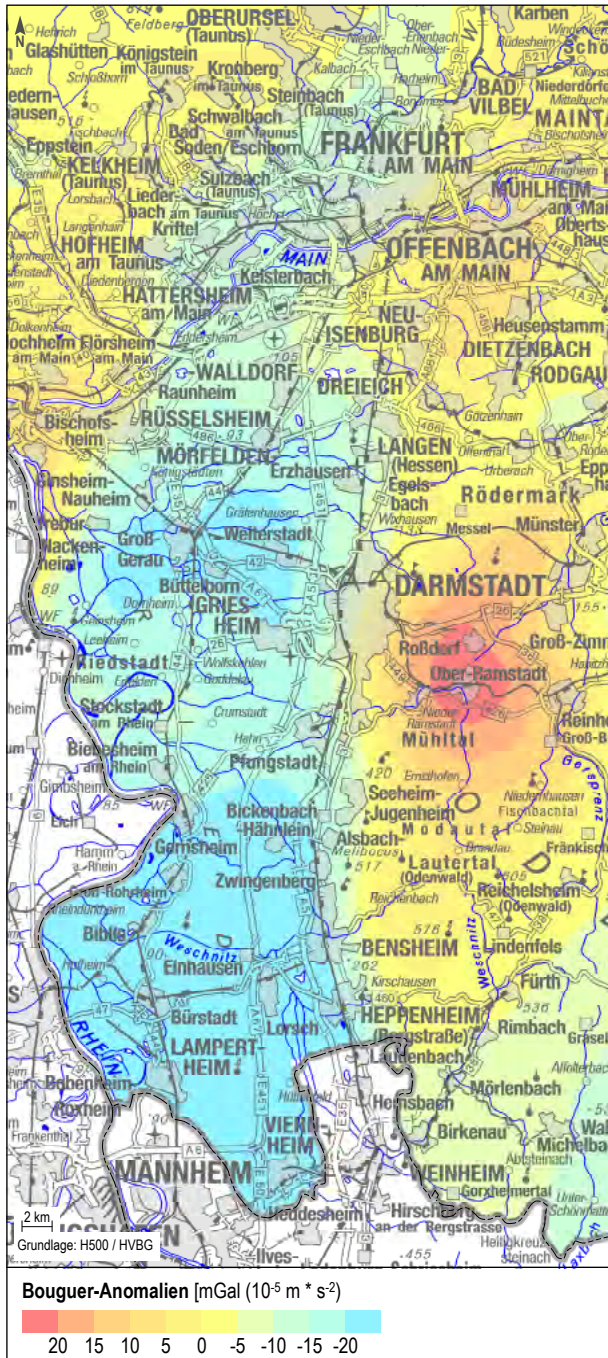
N
OBERURSEL (Taunus)
Karben
Glashütten Königstein im Taunus
Kronberg im Taunus
Steinbach (Taunus)
BAD VILBEL
Schwalbach am Taunus
Bad Soden/Eschborn
FRANKFURT AM MAIN
MAINTAL
Eppstein
KELKHEIM (Taunus)
Sulzbach (Taunus)
MÜHLHEIM am Main
Liederbach am Taunus
Kriftel
HOFHEIM am Taunus
OFFENBACH AM MAIN
MAIN
Kelsterbach
HATTERSHEIM am Main
NEU-ISENBURG
Heusenstamm
Hochheim am Main
Flörsheim am Main
WALLDORF
DIETZENBACH
RODGAU
Raunheim
DREIEICH
RÜSSELSHEIM
Bischofsheim
LANGEN (Hessen)
MÖRFELDEN
Erzhausen
Egelsbach
Rödermark
Ginsheim-Nauheim
Trebur
Nackenheim
Groß-Gerau
Weiterstadt
Messel
Münster
DARMSTADT
Büttelborn
GRIESHEIM
Roßdorf
Groß-Zimmern
Ober-Ramstadt
Riedstadt
Stockstadt am Rhein
Mühltal
Biebesheim am Rhein
Pfungstadt
Gimbsheim
Eich
Bickenbach
Hähnlein
Seeheim-Jugenheim
Modautal
Alsbach
Gernsheim
Zwingenberg
Lautertal (Odenwald)
Reichelsheim (Odenwald)
Biblis
Weschnitz
Einhausen
BENSHEIM
Lindenfels
Fürth
Bürstadt
HEPPENHEIM (Bergstraße)
Rimbach
Lorsch
LAMPERTHEIM
RHEIN
Laudenbach
Mörlenbach
Bobenheim
Roxheim
Hemsbach
Birkenau
VIERNHEIM
MANNHEIM
WEINHEIM
Michelbach
Gorxheimertal
Heddesheim
Hirschberg an der Bergstrasse
2 km
Grundlage: H500 / HVBG
Ilves-

Bouguer-Anomalien [mGal ($10^{-5}$ m * $s^{-2}$)

20 15 10 5 0 -5 -10 -15 -20